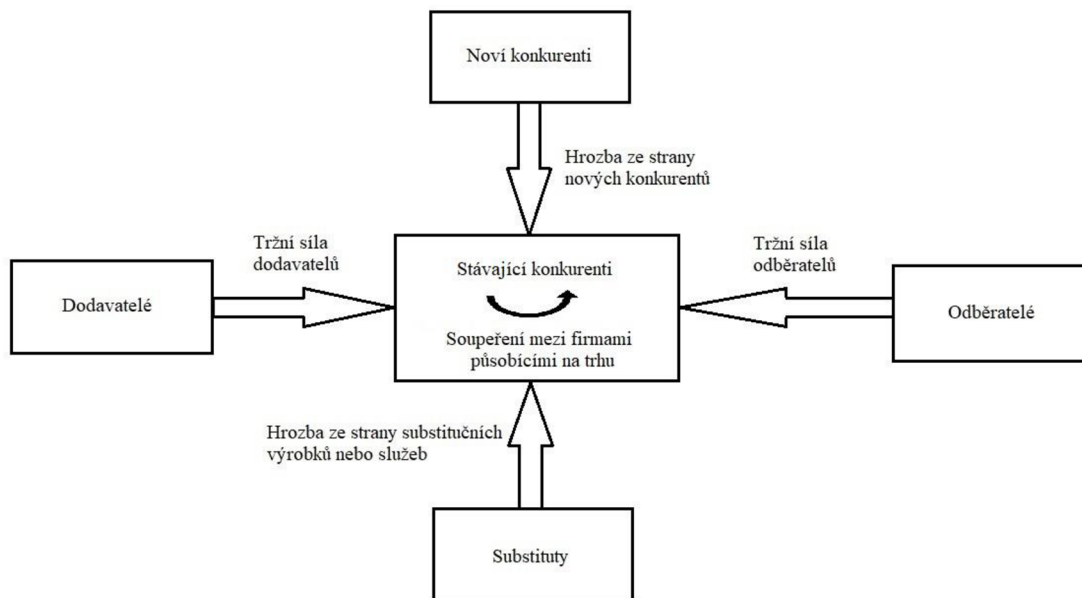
Noví konkurenti

Hrozba ze strany nových konkurentů

Tržní síla dodavatelů

Dodavatelé

Stávající konkurenti

Soupeření mezi firmami působícími na trhu

Tržní síla odběratelů

Odběratelé

Hrozba ze strany substitučních výrobků nebo služeb

Substituty